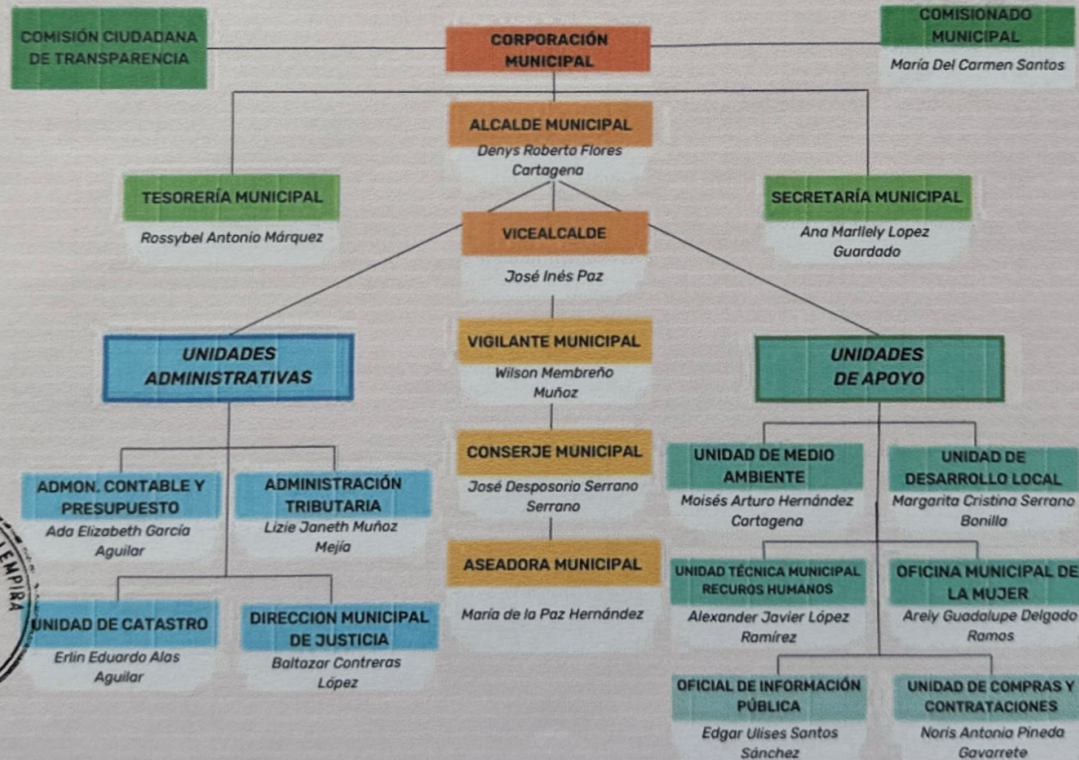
COMISIÓN CIUDADANA DE TRANSPARENCIA

CORPORACIÓN MUNICIPAL

COMISIONADO MUNICIPAL
María Del Carmen Santos

ALCALDE MUNICIPAL
Denys Roberto Flores Cartagena

TESORERÍA MUNICIPAL
Rossybel Antonio Márquez

SECRETARÍA MUNICIPAL
Ana Marliely Lopez Guardado

VICEALCALDE
José Inés Paz

UNIDADES ADMINISTRATIVAS

VIGILANTE MUNICIPAL
Wilson Membreño Muñoz

UNIDADES DE APOYO

ADMON. CONTABLE Y PRESUPUESTO
Ada Elizabeth García Aguilar

ADMINISTRACIÓN TRIBUTARIA
Lizie Janeth Muñoz Mejía

CONSERJE MUNICIPAL
José Desposorio Serrano Serrano

UNIDAD DE MEDIO AMBIENTE
Moisés Arturo Hernández Cartagena

UNIDAD DE DESARROLLO LOCAL
Margarita Cristina Serrano Bonilla

ASEADORA MUNICIPAL
María de la Paz Hernández

UNIDAD TÉCNICA MUNICIPAL RECUROS HUMANOS
Alexander Javier López Ramírez

OFICINA MUNICIPAL DE LA MUJER
Arely Guadalupe Delgado Ramos

UNIDAD DE CATASTRO
Erlin Eduardo Alas Aguilar

DIRECCION MUNICIPAL DE JUSTICIA
Baltazar Contreras López

OFICIAL DE INFORMACIÓN PÚBLICA
Edgar Ulises Santos Sánchez

UNIDAD DE COMPRAS Y CONTRATACIONES
Noris Antonia Pineda Gavarrete

EMPIRA